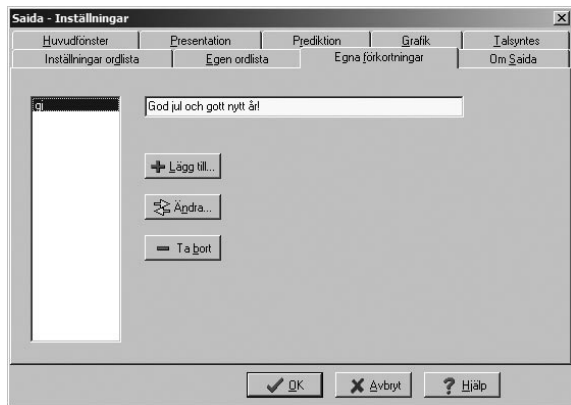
Saida - Inställningar

Huvudfönster | Presentation | Prediktion | Grafik | Talsyntes

Inställningar ordlista | Egen ordlista | Egna förkortningar | Om Saida

gj

God jul och gott nytt år!

Lägg till...

Ändra...

Ta bort

OK

Avbryt

Hjälp